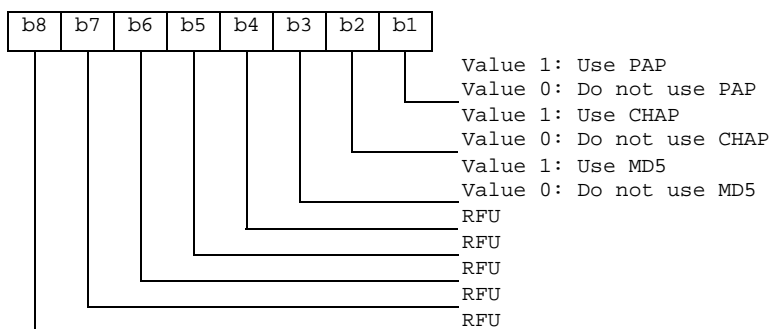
| b8 | b7 | b6 | b5 | b4 | b3 | b2 | b1 |
|---|---|---|---|---|---|---|---|

Value 1: Use PAP
Value 0: Do not use PAP
Value 1: Use CHAP
Value 0: Do not use CHAP
Value 1: Use MD5
Value 0: Do not use MD5
RFU
RFU
RFU
RFU
RFU